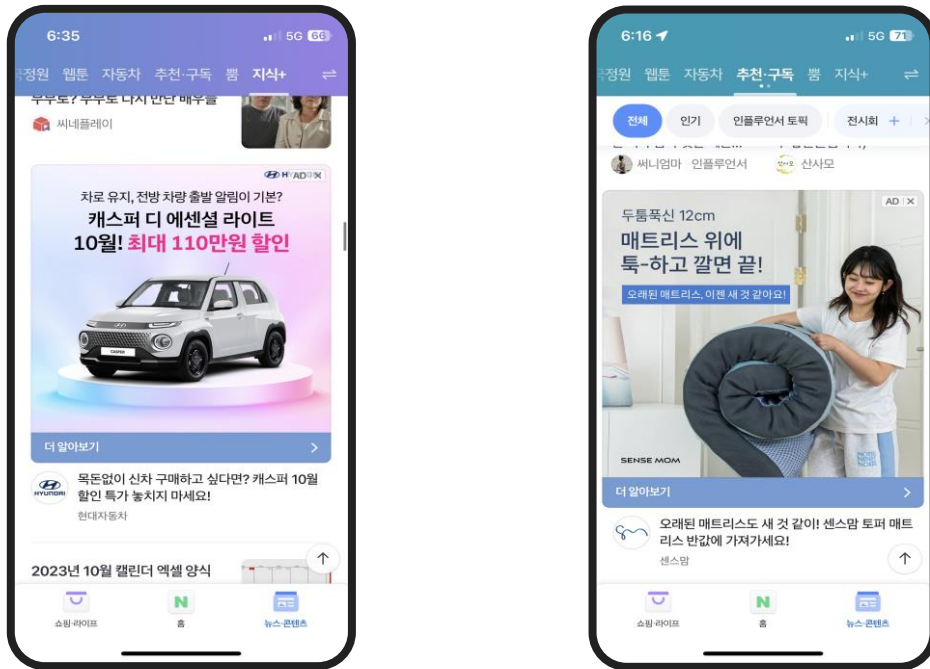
6:35
5G 66

정원 웹툰 자동차 추천·구독 뿜 지식+

부부도? 부부로 다시 만난 배우들
씨네플레이

AD ✕
차로 유지, 전방 차량 출발 알림이 기본?
캐스퍼 디 에센셜 라이트
10월! 최대 110만원 할인

CASPER

더 알아보기

HYUNDAI
목돈없이 신차 구매하고 싶다면? 캐스퍼 10월 할인 특가 놓치지 마세요!
현대자동차

2023년 10월 캘린더 엑셀 양식

쇼핑·라이프
N
홈
뉴스·콘텐츠

6:16
5G 71

정원 웹툰 자동차 추천·구독 뿜 지식+

전체 인기 인플루언서 토픽 전시회 +

써니엄마 · 인플루언서
산사모

AD ✕
두툼푹신 12cm
매트리스 위에
툭-하고 깔면 끝!
오래된 매트리스, 이젠 새 것 같아요!

SENSE MOM

더 알아보기

오래된 매트리스도 새 것 같이! 센스맘 토퍼 매트리스 반값에 가져가세요!
센스맘

쇼핑·라이프
N
홈
뉴스·콘텐츠